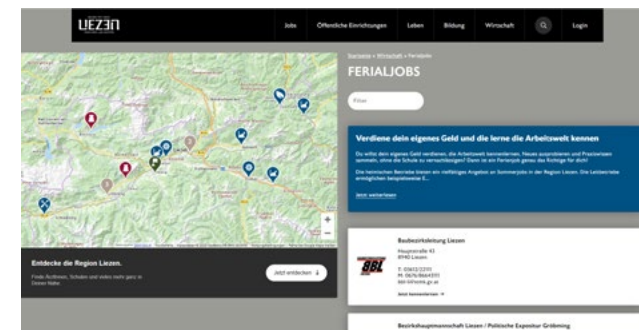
LIEZEN

Jobs Öffentliche Einrichtungen Leben Bildung Wirtschaft Login

Startseite » Wirtschaft » Ferialjobs

FERIALJOBS

Filter

Verdiene dein eigenes Geld und die lerne die Arbeitswelt kennen

Du willst dein eigenes Geld verdienen, die Arbeitswelt kennenlernen, Neues ausprobieren und Praxiserfahrungen sammeln, ohne die Schule zu vernachlässigen? Dann ist ein Ferienjob genau das Richtige für dich!

Die heimischen Betriebe bieten ein vielfältiges Angebot an Sommerjobs in der Region Liezen. Die Leitbetriebe ermöglichen beispielsweise E...

Jetzt weiterlesen

Entdecke die Region Liezen.

Finde Ausbildungen, Schulen und vieles mehr ganz in Deiner Nähe.

Jetzt entdecken

BBL

Baubezirksleitung Liezen

Hauptstraße 43
8940 Liezen

T: 03612/2311
M: 0676/8664311
bbl-li@stmk.gv.at

Jetzt kennenlernen

Bezirkshauptmannschaft Liezen / Politische Expositur Gröbming